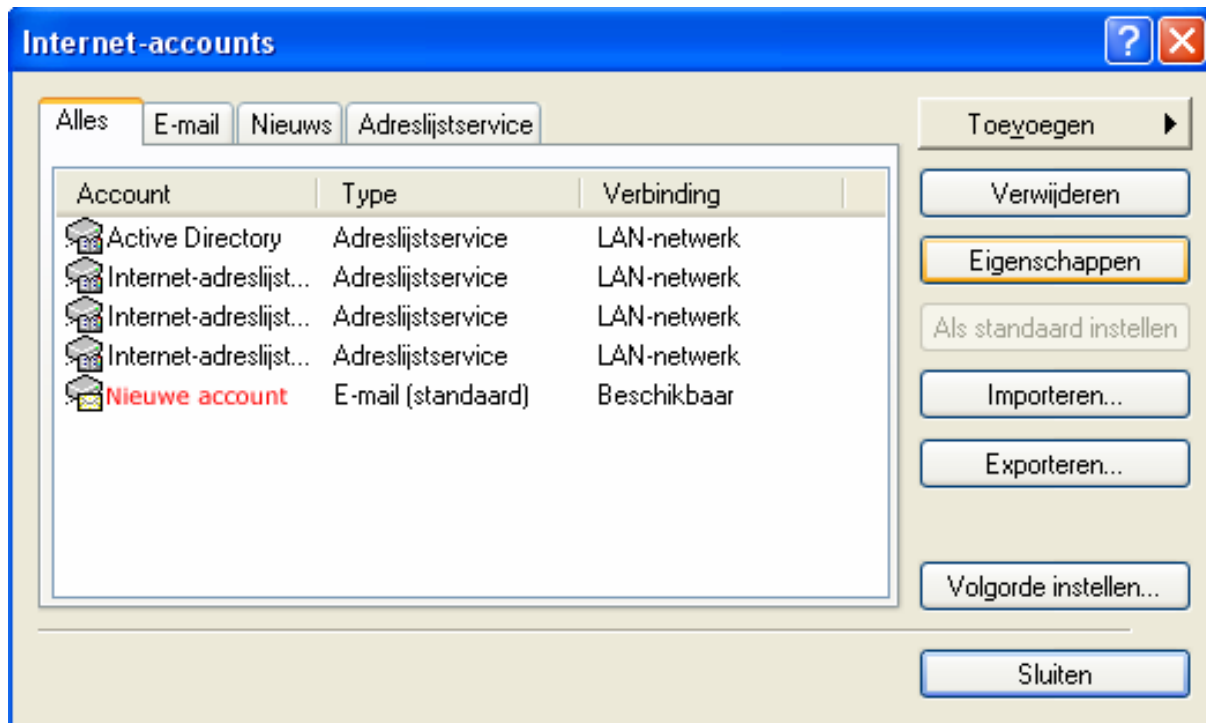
Internet-accounts

Alles | E-mail | Nieuws | Adreslijstservice

| Account | Type | Verbinding |
|---|---|---|
| Active Directory | Adreslijstservice | LAN-netwerk |
| Internet-adreslijst... | Adreslijstservice | LAN-netwerk |
| Internet-adreslijst... | Adreslijstservice | LAN-netwerk |
| Internet-adreslijst... | Adreslijstservice | LAN-netwerk |
| Nieuwe account | E-mail (standaard) | Beschikbaar |

Toevoegen

Verwijderen

Eigenschappen

Als standaard instellen

Importeren...

Exporteren...

Volgorde instellen...

Sluiten